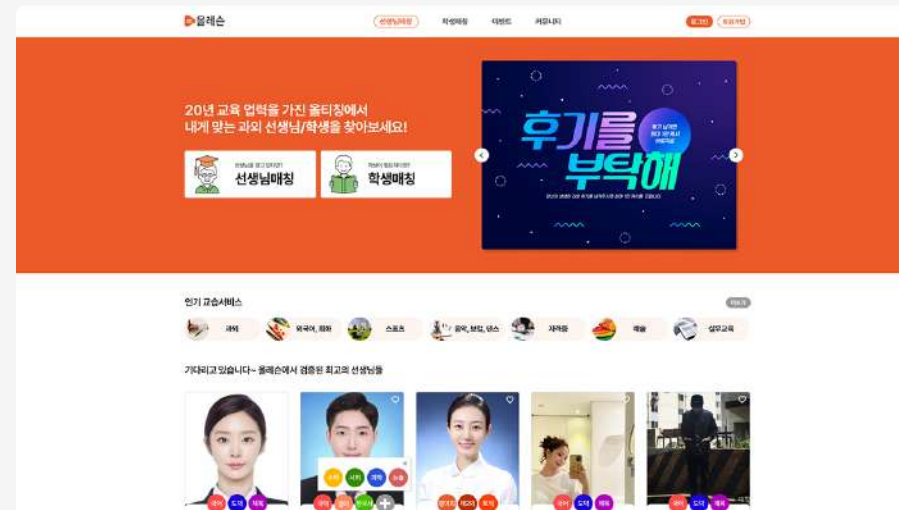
올레슨

선생님매칭 학생매칭 이벤트 커뮤니티

로그인 회원가입

20년 교육 업력을 가진 올티칭에서
내게 맞는 과외 선생님/학생을 찾아보세요!

선생님을 찾고 있다면?
선생님매칭

학생이 필요하다면?
학생매칭

후기를 부탁해

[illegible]

인기 교습서비스

더보기

과외

외국어, 회화

스포츠

음악, 보컬, 댄스

자격증

예술

실무교육

기다리고 있습니다~ 올레슨에서 검증된 최고의 선생님들

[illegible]